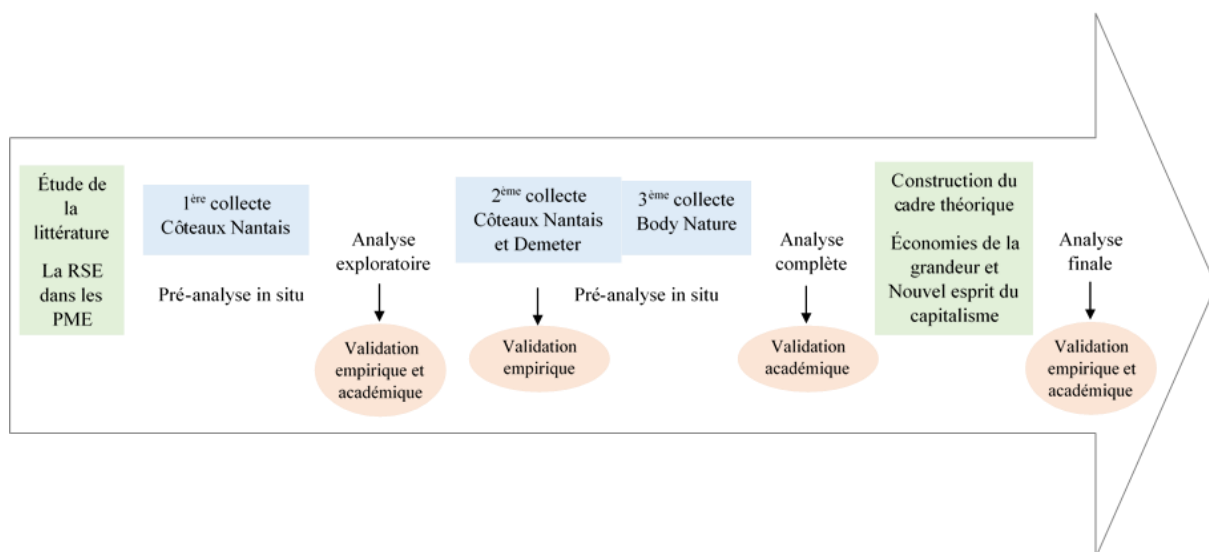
Étude de la littérature

La RSE dans les PME

1$^{ère}$ collecte Côteaux Nantais

Pré-analyse in situ

Analyse exploratoire

Validation empirique et académique

2$^{ème}$ collecte Côteaux Nantais et Demeter

Validation empirique

3$^{ème}$ collecte Body Nature

Pré-analyse in situ

Analyse complète

Validation académique

Construction du cadre théorique

Économies de la grandeur et Nouvel esprit du capitalisme

Analyse finale

Validation empirique et académique